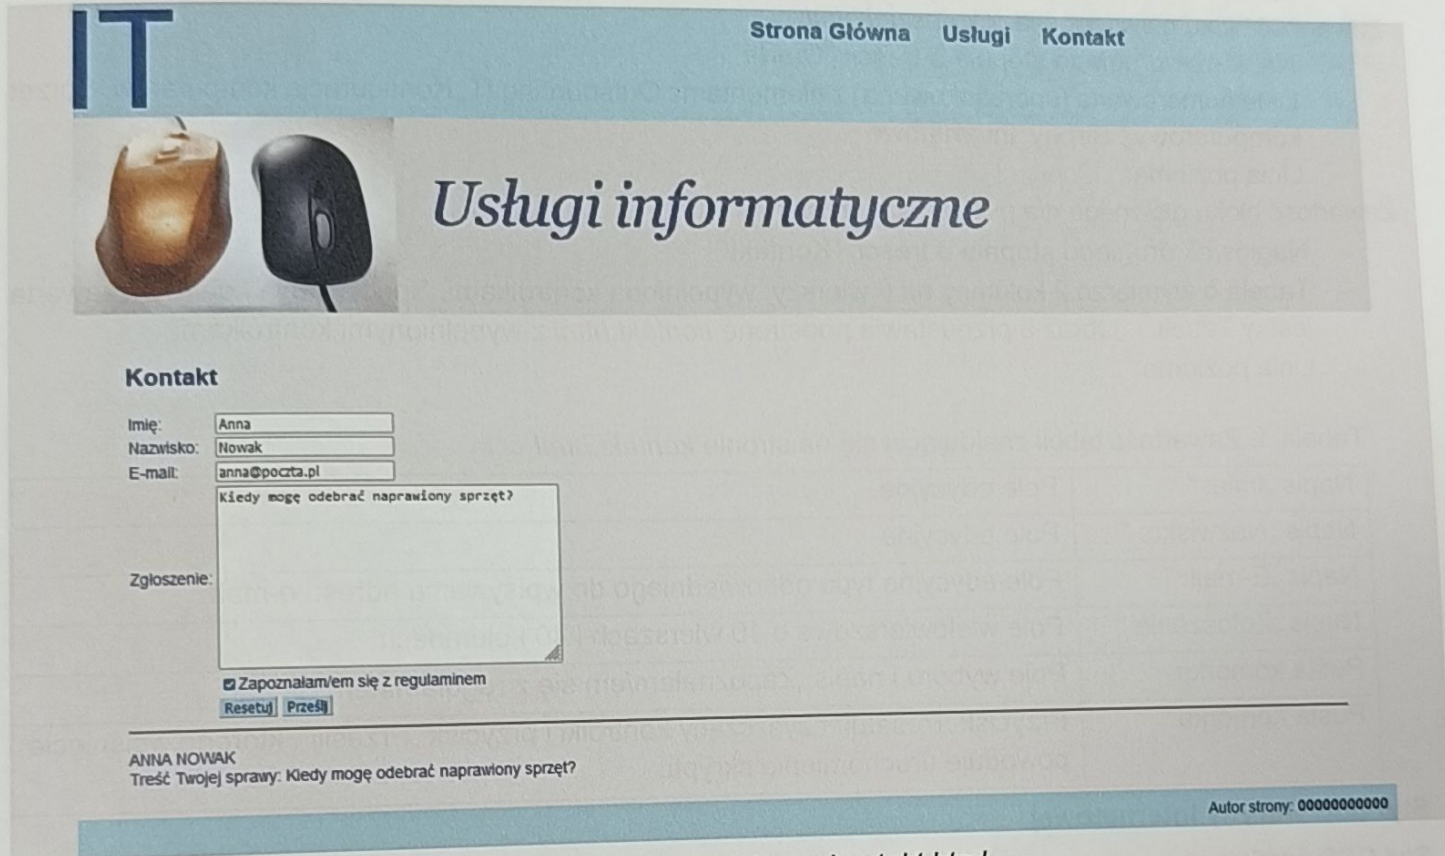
IT

Strona Główna Usługi Kontakt

Usługi informatyczne

Kontakt

Imię: Anna
Nazwisko: Nowak
E-mail: anna@poczta.pl
Zgłoszenie: Kiedy mogę odebrać naprawiony sprzęt?

Zapoznałam/em się z regulaminem

Resetuj Prześlij

ANNA NOWAK
Treść Twojej sprawy: Kiedy mogę odebrać naprawiony sprzęt?

Autor strony: 00000000000